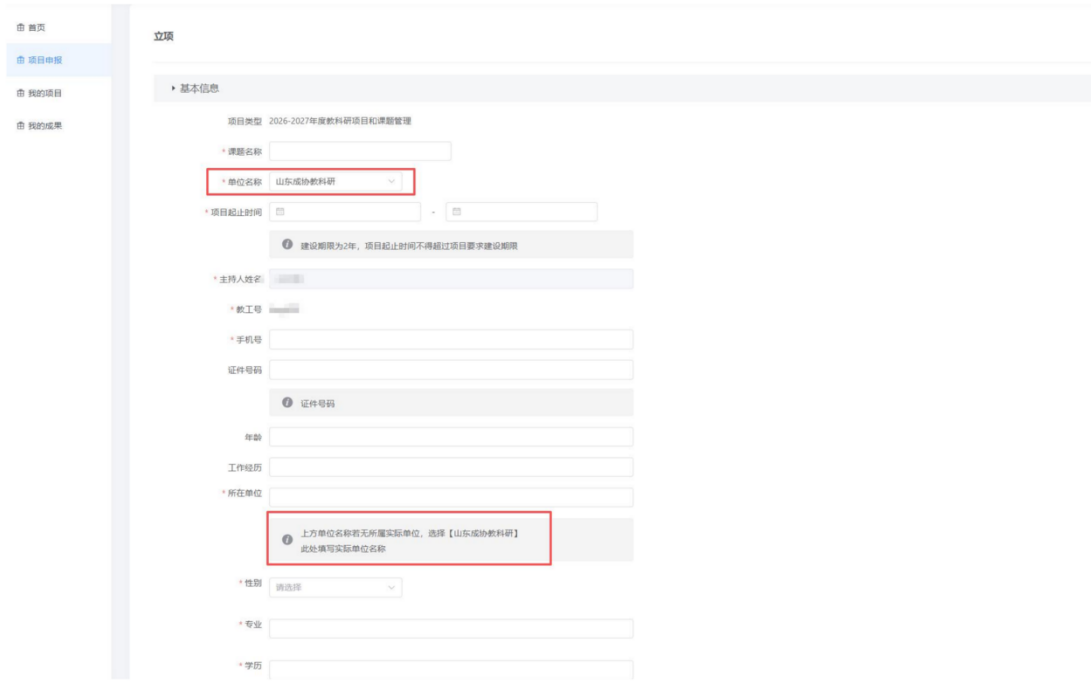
首页
项目申报
我的项目
我的成果

立项

基本信息

项目类型 2026-2027年度教科研项目和课题管理

* 课题名称

* 单位名称 山东成协教科研

* 项目起止时间 -

建设期限为2年，项目起止时间不得超过项目要求建设期限

* 主持人姓名

* 教工号

* 手机号

证件号码

证件号码

年龄

工作经历

* 所在单位

上方单位名称若无所属实际单位，选择【山东成协教科研】
此处填写实际单位名称

* 性别 请选择

* 专业

* 学历